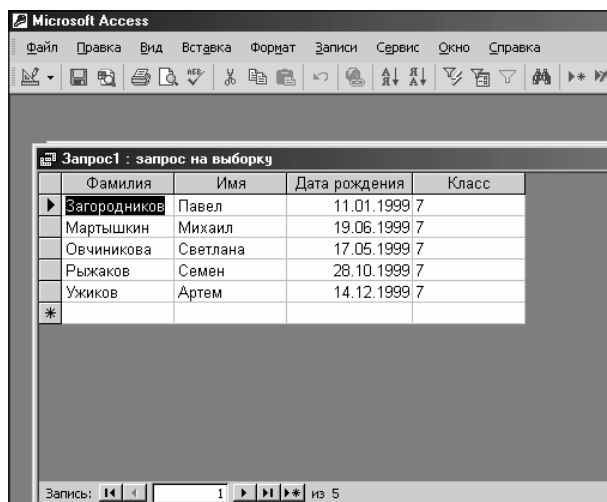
Microsoft Access

Файл Правка Вид Вставка Формат Записи Сервис Окно Справка

Запрос1 : запрос на выборку

| Фамилия | Имя | Дата рождения | Класс |
|---|---|---|---|
| Загородников | Павел | 11.01.1999 | 7 |
| Мартышкин | Михаил | 19.06.1999 | 7 |
| Овчиникова | Светлана | 17.05.1999 | 7 |
| Рыжаков | Семен | 28.10.1999 | 7 |
| Ужиков | Артем | 14.12.1999 | 7 |
| * | | | |

Запись: 1 из 5